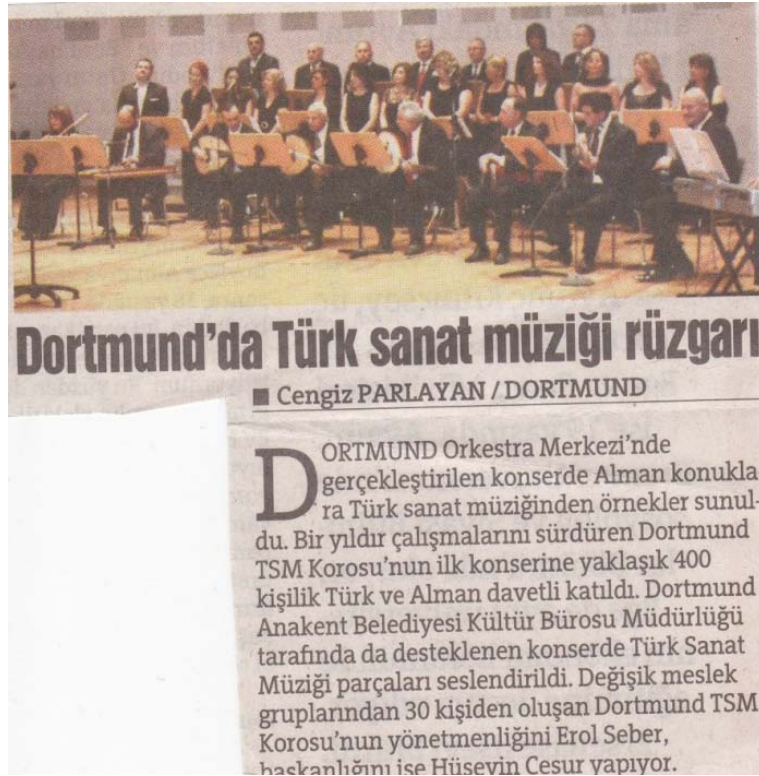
Dortmund'da Türk sanat müziği rüzgarı

■ Cengiz PARLAYAN / DORTMUND

DORTMUND Orkestra Merkezi'nde gerçekleştirilen konserde Alman konuklara Türk sanat müziğinden örnekler sunuldu. Bir yıldır çalışmalarını sürdüren Dortmund TSM Korosu'nun ilk konserine yaklaşık 400 kişilik Türk ve Alman davetli katıldı. Dortmund Anakent Belediyesi Kültür Bürosu Müdürlüğü tarafında da desteklenen konserde Türk Sanat Müziği parçaları seslendirildi. Değişik meslek gruplarından 30 kişiden oluşan Dortmund TSM Korosu'nun yönetmenliğini Erol Seber, başkanlığını ise Hüseyin Cesur yapıyor.